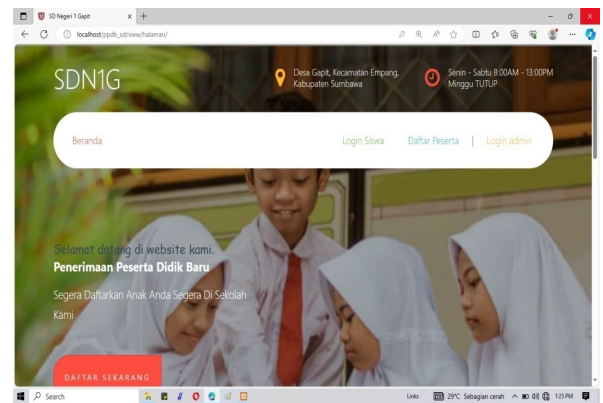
SD Negeri 1 Gapit

localhost/ppdb_sd/view/halaman/

SDN1G

Desa Gapit, Kecamatan Empang, Kabupaten Sumbawa

Senin - Sabtu 8:00AM - 13:00PM
Minggu TUTUP

Beranda

Login Siswa

Daftar Peserta

|

Login admin

Selamat datang di website kami.

Penerimaan Peserta Didik Baru

Segera Daftarkan Anak Anda Segera Di Sekolah Kami

DAFTAR SEKARANG

Search

Links

29°C Sebagian cerah

1:25 PM